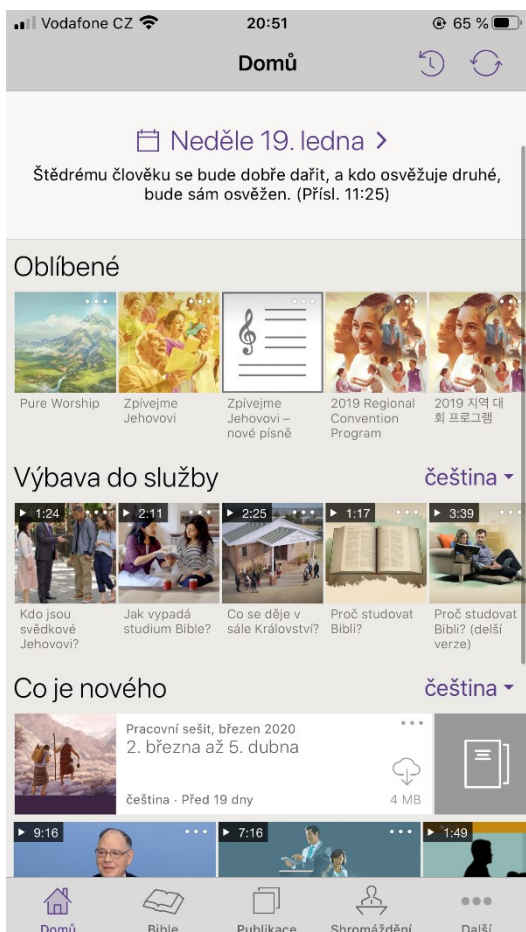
Vodafone CZ 20:51 65 %

Domů

Neděle 19. ledna >

Štědrému člověku se bude dobře dařit, a kdo osvěžuje druhé, bude sám osvěžen. (Přísl. 11:25)

Oblíbené

Pure Worship

Zpívejme Jehovovi

Zpívejme Jehovovi – nové písně

2019 Regional Convention Program

2019 지역 대회 프로그램

Výbava do služby

čeština

1:24
Kdo jsou svědkové Jehovovi?

2:11
Jak vypadá studium Bible?

2:25
Co se děje v sále Království?

1:17
Proč studovat Bibli?

3:39
Proč studovat Bibli? (delší verze)

Co je nového

čeština

Pracovní sešit, březen 2020
2. března až 5. dubna
čeština · Před 19 dny
4 MB

9:16
7:16
1:49

Domů
Bible
Publikace
Shromáždění
Další